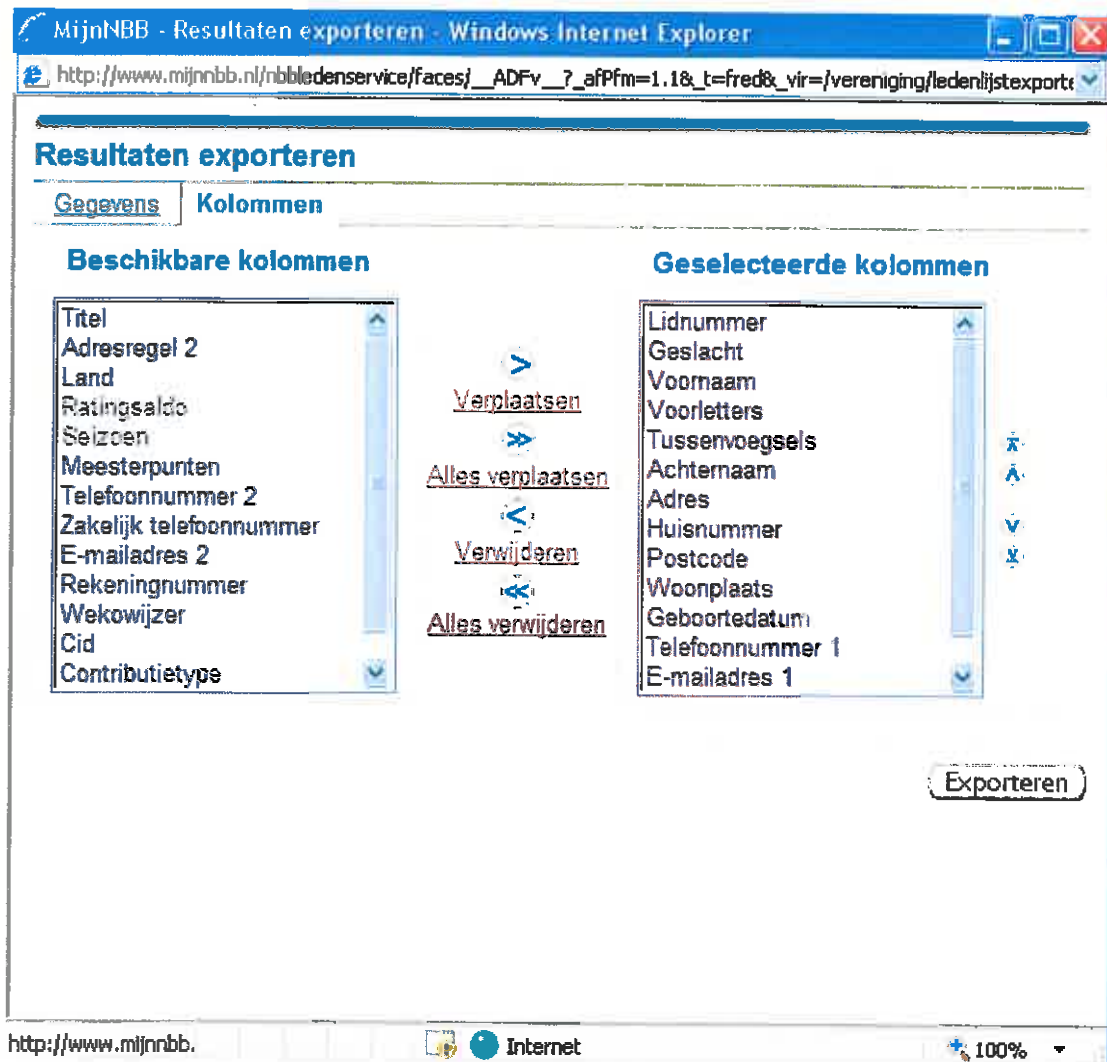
MijnNBB - Resultaten exporteren - Windows Internet Explorer

http://www.mijnnbb.nl/nbbledenservice/faces/__ADFv__?_afPfm=1.1&_t=fred&_vir=/vereniging/ledenlijstexporte

Resultaten exporteren

Gegevens | Kolommen

Beschikbare kolommen

Titel
Adresregel 2
Land
Ratingsaldo
Seizoen
Meesterpunten
Telefoonnummer 2
Zakelijk telefoonnummer
E-mailadres 2
Rekeningnummer
Wekowijzer
Cid
Contributietype

>
Verplaatsen
>>
Alles verplaatsen
<
Verwijderen
<<
Alles verwijderen

Geselecteerde kolommen

Lidnummer
Geslacht
Voornaam
Voorletters
Tussenvoegsels
Achternaam
Adres
Huisnummer
Postcode
Woonplaats
Geboortedatum
Telefoonnummer 1
E-mailadres 1

Exporteren

http://www.mijnnbb.

Internet

100%